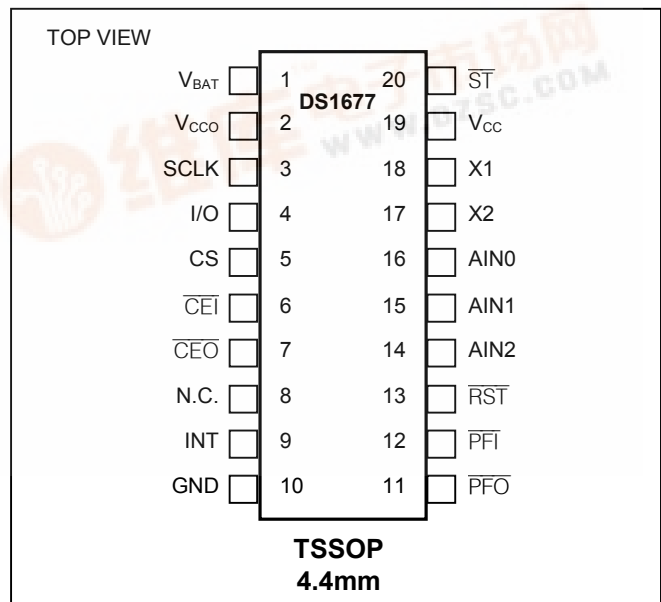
TOP VIEW

| | | | |
|---|---|---|---|
| $V_{BAT}$ | 1 | 20 | $\overline{ST}$ |
| $V_{CCO}$ | 2 | 19 | $V_{CC}$ |
| SCLK | 3 | 18 | X1 |
| I/O | 4 | 17 | X2 |
| CS | 5 | 16 | AIN0 |
| $\overline{CEI}$ | 6 | 15 | AIN1 |
| $\overline{CEO}$ | 7 | 14 | AIN2 |
| N.C. | 8 | 13 | $\overline{RST}$ |
| INT | 9 | 12 | $\overline{PFI}$ |
| GND | 10 | 11 | $\overline{PFO}$ |

DS1677

WWW.DZSC.COM

TSSOP
4.4mm